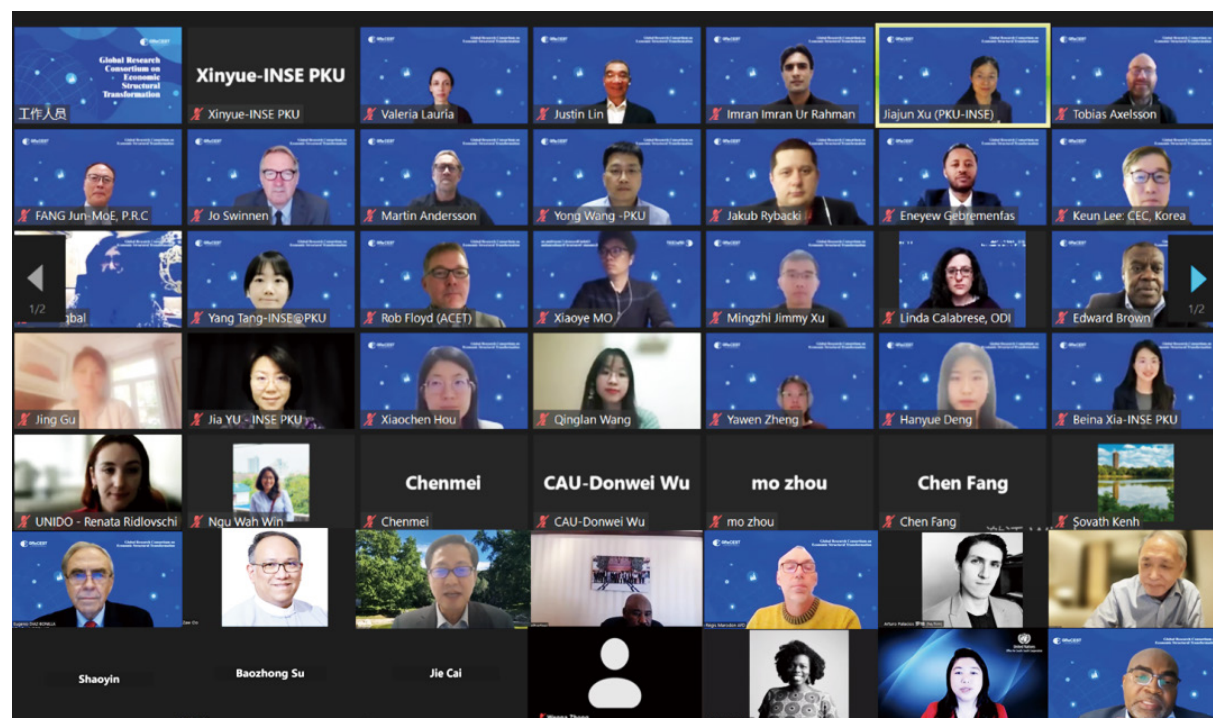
Global Research Consortium on Economic Structural Transformation

工作人员

Xinyue-INSE PKU

Xinyue-INSE PKU

Valeria Lauria

Justin Lin

Imran Imran Ur Rahman

Jiajun Xu (PKU-INSE)

Tobias Axelsson

FANG Jun-MoE, P.R.C

Jo Swinnen

Martin Andersson

Yong Wang -PKU

Jakub Rybacki

Eneyew Gebremenfas

Keun Lee: CEC, Korea

1/2

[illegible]qbal

Yang Tang-INSE@PKU

Rob Floyd (ACET)

Xiaoye MO

Mingzhi Jimmy Xu

Linda Calabrese, ODI

Edward Brown

1/2

Jing Gu

Jia YU - INSE PKU

Xiaochen Hou

Qinglan Wang

Yawen Zheng

Hanyue Deng

Beina Xia-INSE PKU

UNIDO - Renata Ridlovschi

Ngu Wah Win

Chenmei

Chenmei

CAU-Donwei Wu

CAU-Donwei Wu

mo zhou

mo zhou

Chen Fang

Chen Fang

Sovath Kenh

Shaoyin

Baozhong Su

Jie Cai